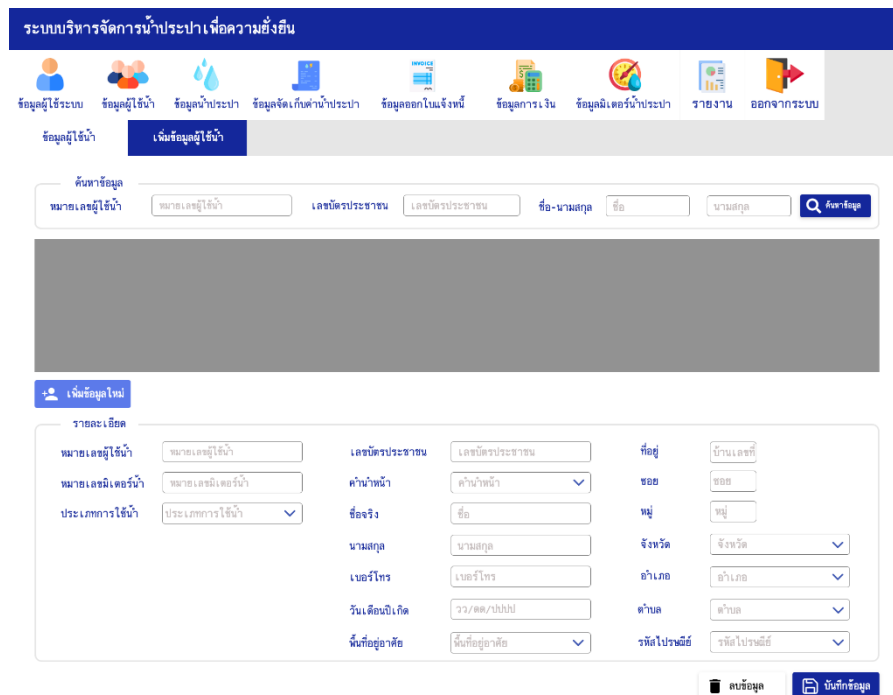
ระบบบริหารจัดการน้ำประปาเพื่อความยั่งยืน

ข้อมูลผู้ใช้ระบบ ข้อมูลผู้ใช้น้ำ ข้อมูลน้ำประปา ข้อมูลจัดเก็บค่าน้ำประปา INVOICE ข้อมูลออกใบแจ้งหนี้ ข้อมูลการเงิน ข้อมูลมิเตอร์น้ำประปา รายงาน ออกจากระบบ

ข้อมูลผู้ใช้น้ำ เพิ่มข้อมูลผู้ใช้น้ำ

ค้นหาข้อมูล
หมายเลขผู้ใช้น้ำ หมายเลขผู้ใช้น้ำ เลขบัตรประชาชน เลขบัตรประชาชน ชื่อ-นามสกุล ชื่อ นามสกุล ค้นหาข้อมูล

เพิ่มข้อมูลใหม่

รายละเอียด
หมายเลขผู้ใช้น้ำ หมายเลขผู้ใช้น้ำ
หมายเลขมิเตอร์น้ำ หมายเลขมิเตอร์น้ำ
ประเภทการใช้น้ำ ประเภทการใช้น้ำ
เลขบัตรประชาชน เลขบัตรประชาชน
คำนำหน้า คำนำหน้า
ชื่อจริง ชื่อ
นามสกุล นามสกุล
เบอร์โทร เบอร์โทร
วันเดือนปีเกิด วว/ดด/ปปปป
พื้นที่อยู่อาศัย พื้นที่อยู่อาศัย
ที่อยู่ บ้านเลขที่
ซอย ซอย
หมู่ หมู่
จังหวัด จังหวัด
อำเภอ อำเภอ
ตำบล ตำบล
รหัสไปรษณีย์ รหัสไปรษณีย์

ลบข้อมูล บันทึกข้อมูล